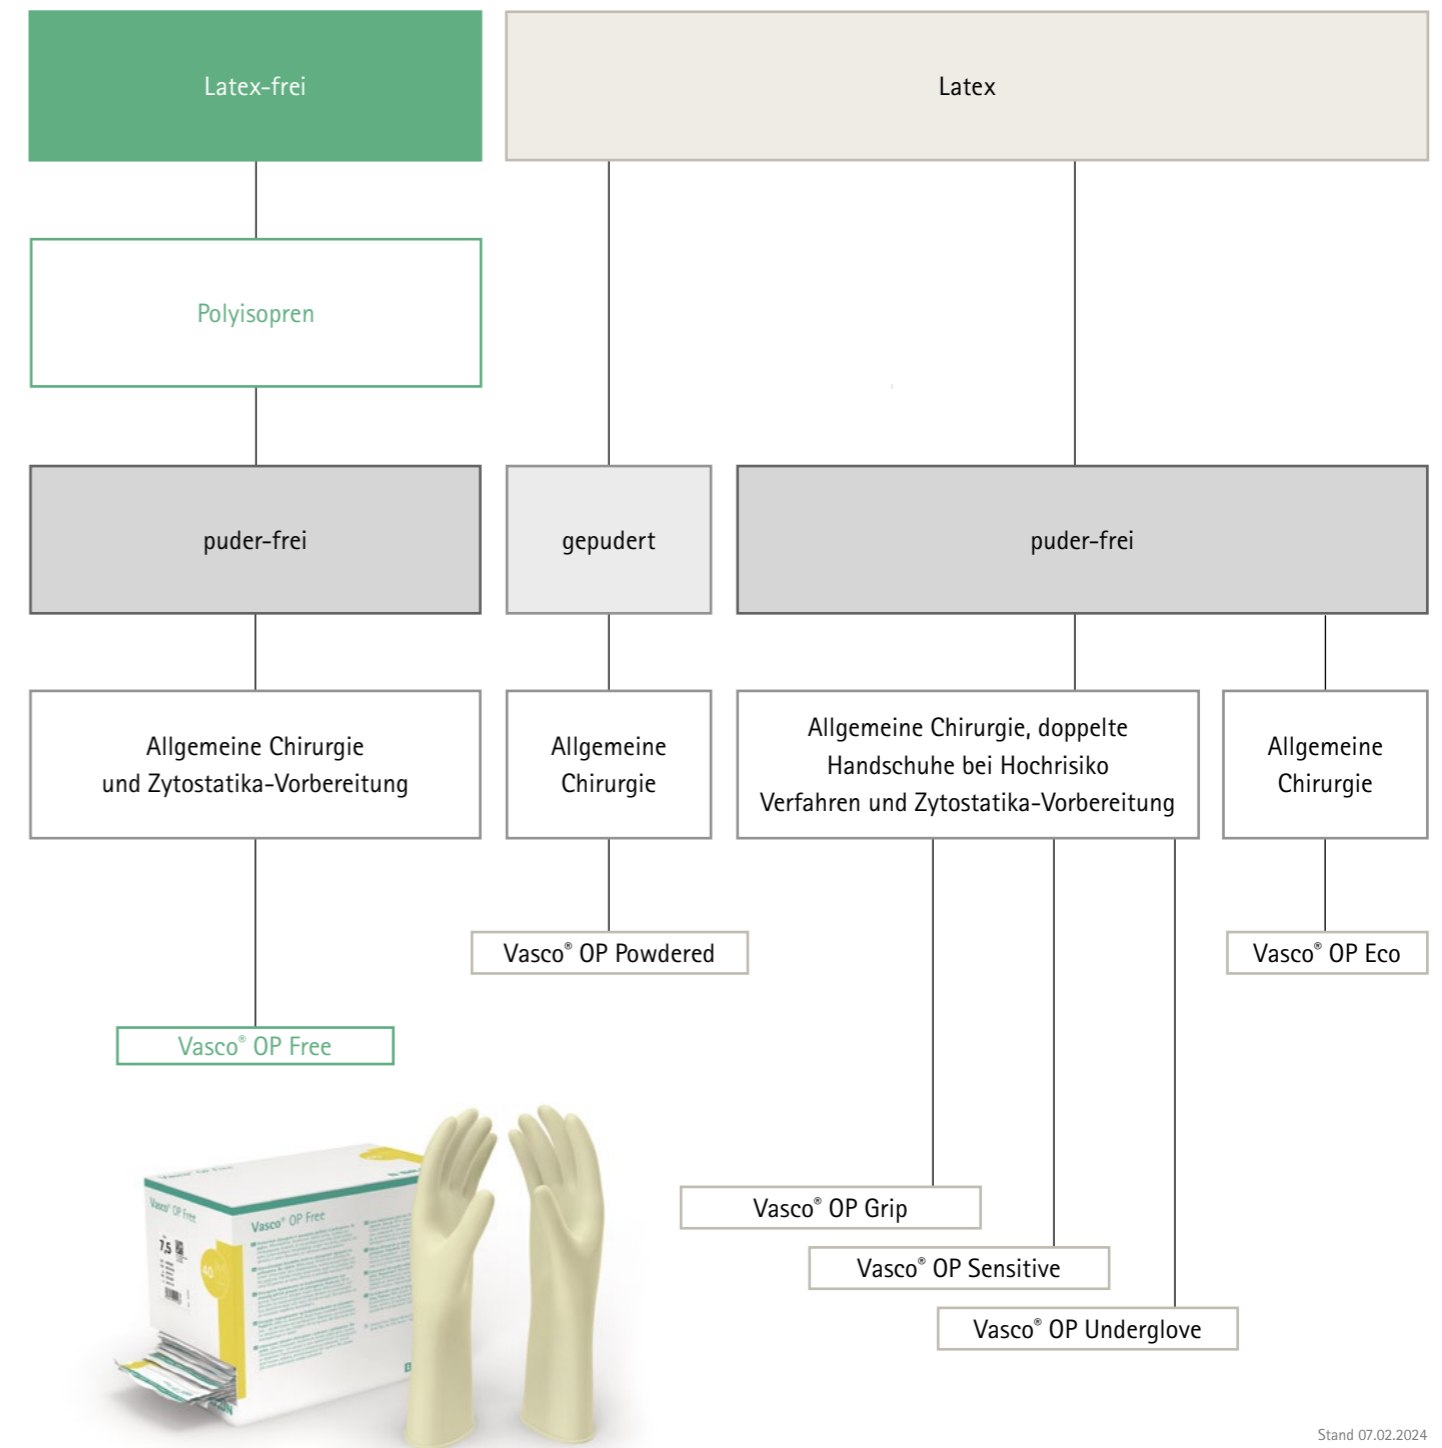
Latex-frei

Latex

Polyisopren

puder-frei

gepudert

puder-frei

Allgemeine Chirurgie und Zytostatika-Vorbereitung

Allgemeine Chirurgie

Allgemeine Chirurgie, doppelte Handschuhe bei Hochrisiko Verfahren und Zytostatika-Vorbereitung

Allgemeine Chirurgie

Vasco® OP Powdered

Vasco® OP Eco

Vasco® OP Free

Vasco® OP Free

Vasco® OP Free

7,5

Vasco® OP Grip

Vasco® OP Sensitive

Vasco® OP Underglove

Stand 07.02.2024